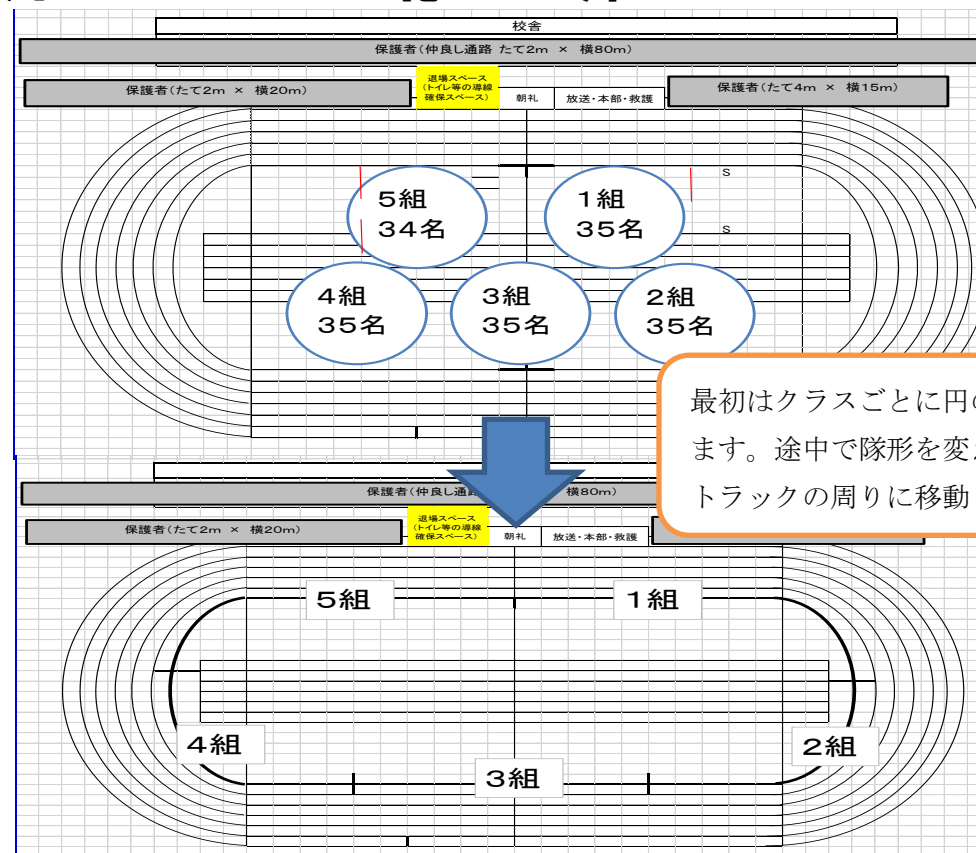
校舎

保護者（仲良し通路 たて2m × 横80m）

保護者（たて2m × 横20m）

退場スペース
（トイレ等の導線
確保スペース）

朝礼

放送・本部・救護

保護者（たて4m × 横15m）

S

S

5組
34名

1組
35名

4組
35名

3組
35名

2組
35名

最初はクラスごとに円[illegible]
ます。途中で隊形を変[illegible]
トラックの周りに移動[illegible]

保護者（仲良し通路 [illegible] 横80m）

保護者（たて2m × 横20m）

退場スペース
（トイレ等の導線
確保スペース）

朝礼

放送・本部・救護

5組

1組

4組

2組

3組